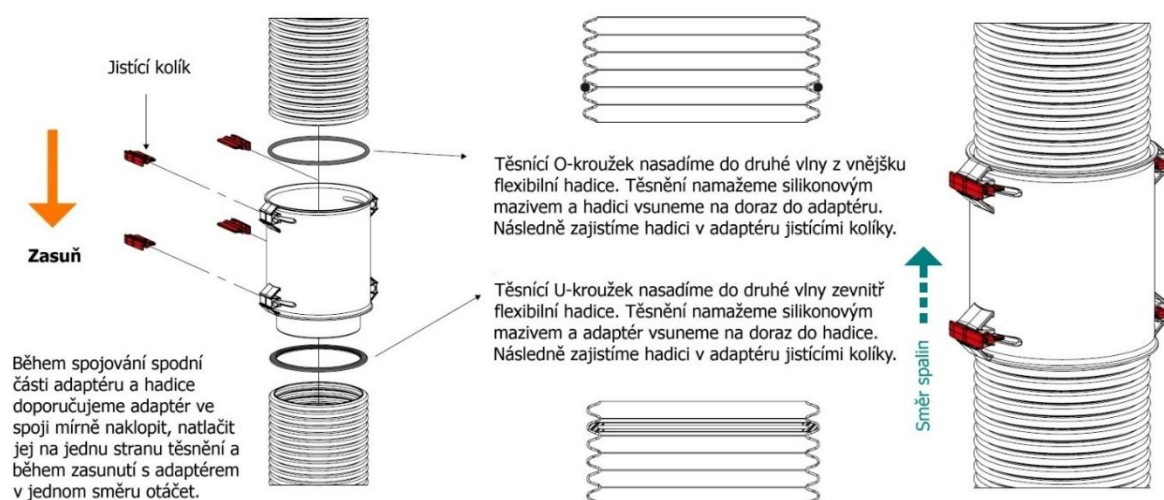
Jistící kolík

Zasuň

Během spojování spodní části adaptéru a hadice doporučujeme adaptér ve spoji mírně naklopit, natlačit jej na jednu stranu těsnění a během zasunutí s adaptérem v jednom směru otáčet.

Těsnící O-kroužek nasadíme do druhé vlny z vnějšku flexibilní hadice. Těsnění namažeme silikonovým mazivem a hadici vsuneme na doraz do adaptéru. Následně zajistíme hadici v adaptéru jistícími kolíky.

Těsnící U-kroužek nasadíme do druhé vlny zevnitř flexibilní hadice. Těsnění namažeme silikonovým mazivem a adaptér vsuneme na doraz do hadice. Následně zajistíme hadici v adaptéru jistícími kolíky.

Směr spalin